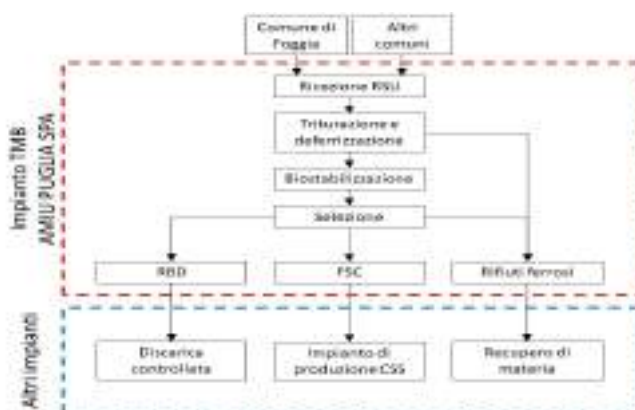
Comune di Foggia

Altri comuni

Impianto TMB AMIU PUGLIA SPA

Ricezione RSU

Triturazione e deferrizzazione

Biostabilizzazione

Selezione

RBD

FSC

Rifiuti ferrosi

Altri impianti

Discarica controllata

Impianto di produzione CSS

Recupero di materia